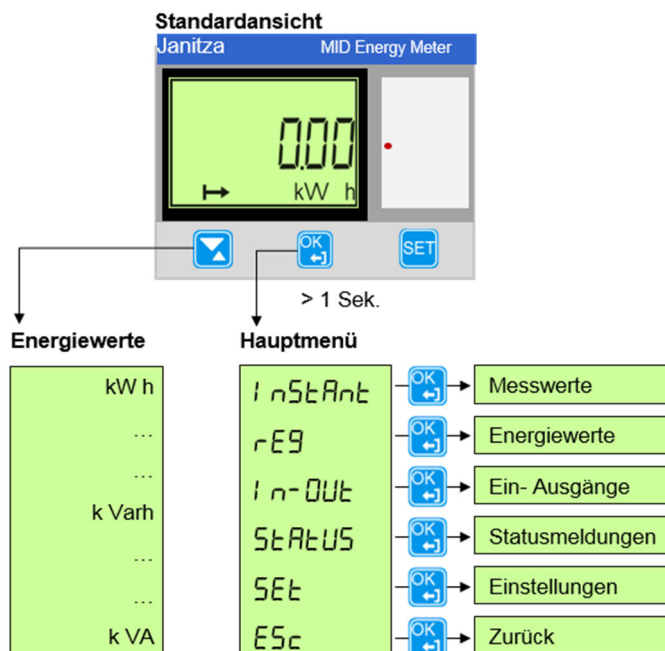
Standardansicht

Janitza MID Energy Meter

0.00
kW h

OK

SET

> 1 Sek.

Energiewerte

kW h
…
…
k Varh
…
…
k VA

Hauptmenü

InStAnt
rEG
In-OUt
StAtUS
SEt
ESc

OK Messwerte
OK Energiewerte
OK Ein- Ausgänge
OK Statusmeldungen
OK Einstellungen
OK Zurück